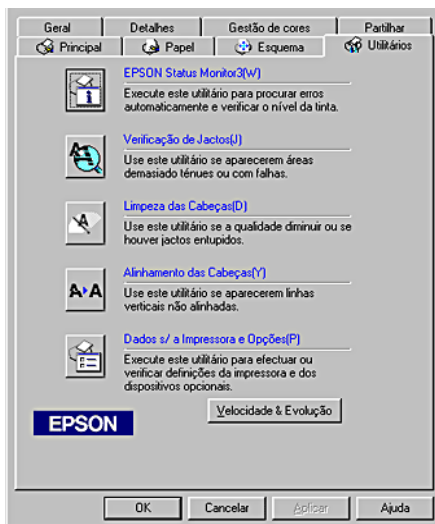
Geral | Detalhes | Gestão de cores | Partilhar
Principal | Papel | Esquema | Utilitários

EPSON Status Monitor3(W)
Execute este utilitário para procurar erros automaticamente e verificar o nível da tinta.

Verificação de Jactos(J)
Use este utilitário se aparecerem áreas demasiado ténues ou com falhas.

Limpeza das Cabeças(D)
Use este utilitário se a qualidade diminuir ou se houver jactos entupidos.

A▸A
Alinhamento das Cabeças(Y)
Use este utilitário se aparecerem linhas verticais não alinhadas.

Dados s/ a Impressora e Opções(P)
Execute este utilitário para efectuar ou verificar definições da impressora e dos dispositivos opcionais.

EPSON

Velocidade & Evolução

OK | Cancelar | Aplicar | Ajuda